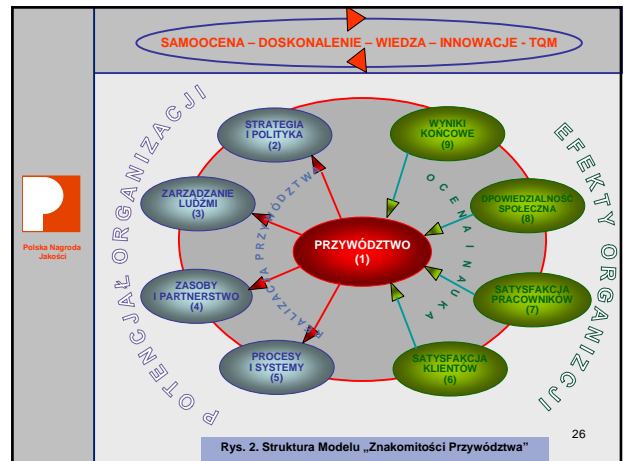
SAMOOCENA – DOSKONALENIE – WIEDZA – INNOWACJE - TQM

POTENCJAŁ ORGANIZACJI

EFEKTY ORGANIZACJI

Polska Nagroda Jakości

STRATEGIA I POLITYKA (2)

ZARZĄDZANIE LUDŹMI (3)

ZASOBY I PARTNERSTWO (4)

PROCESY I SYSTEMY (5)

PRZYWÓDZTWO (1)

REALIZACJA PRZYWÓDZTWA

OCENA I NAUKA

WYNIKI KOŃCOWE (9)

ODPOWIEDZIALNOŚĆ SPOŁECZNA (8)

SATYSFAKCJA PRACOWNIKÓW (7)

SATYSFAKCJA KLIENTÓW (6)

26

Rys. 2. Struktura Modelu „Znakomitości Przywództwa"